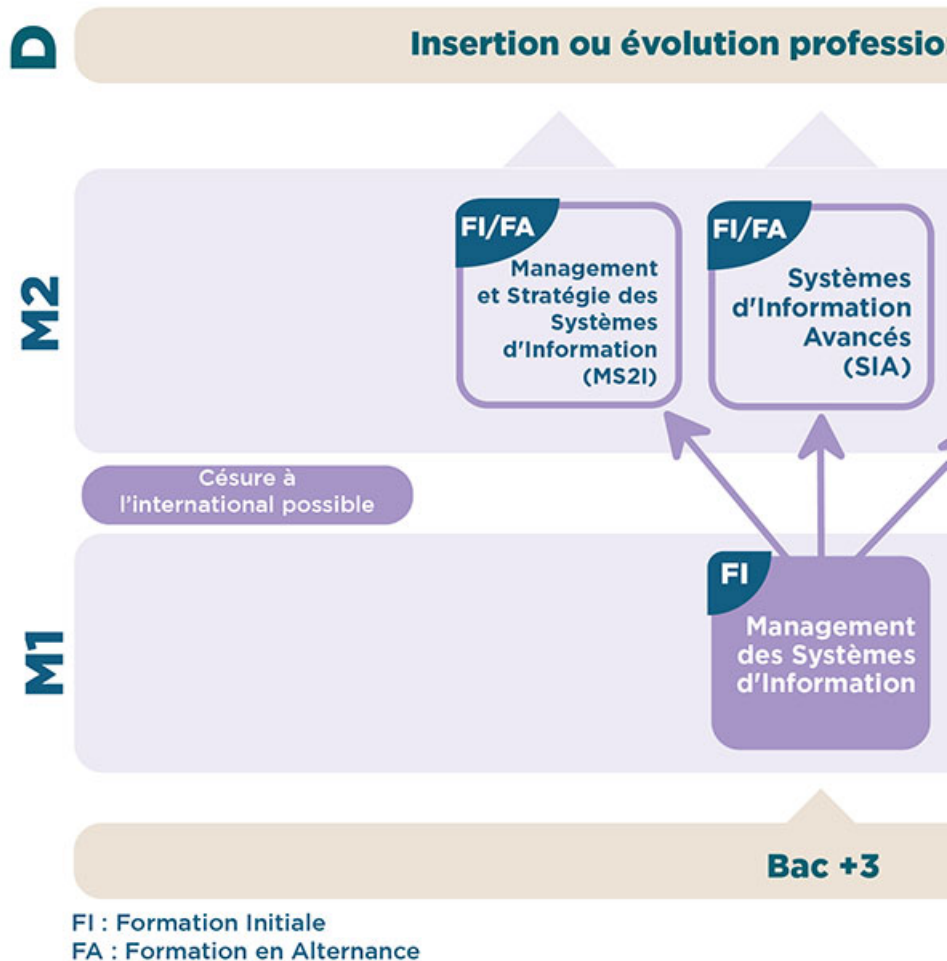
D

Insertion ou évolution professio

M2

FI/FA
Management et Stratégie des Systèmes d'Information (MS2I)

FI/FA
Systèmes d'Information Avancés (SIA)

Césure à l'international possible

M1

FI
Management des Systèmes d'Information

Bac +3

FI : Formation Initiale
FA : Formation en Alternance